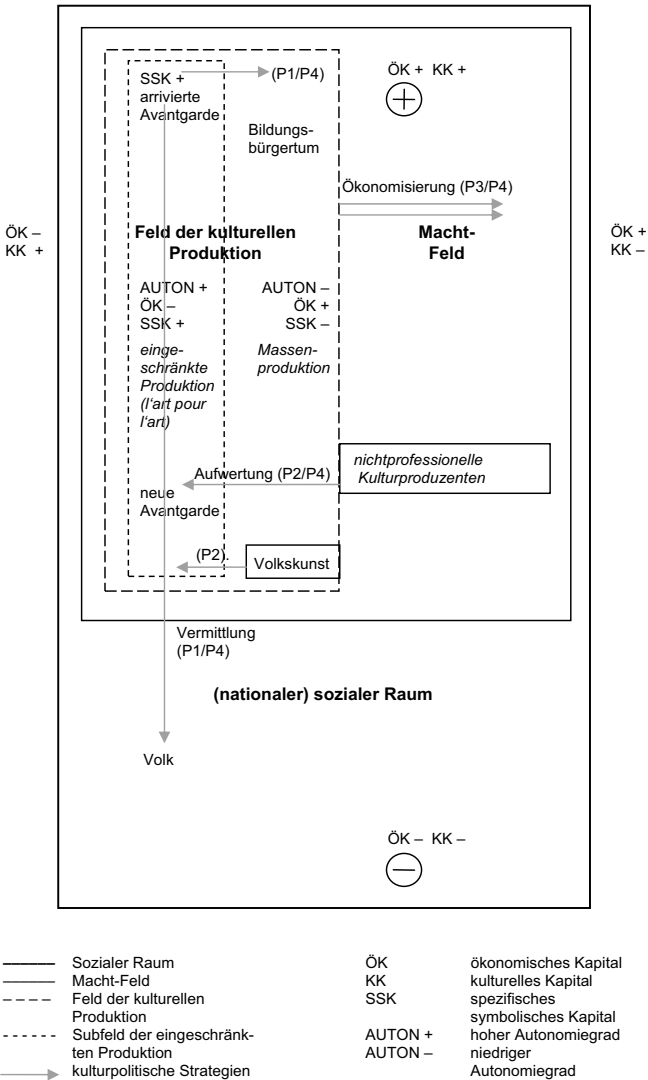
ÖK –
KK +

SSK +
arrivierte
Avantgarde

(P1/P4)

ÖK + KK +

$+$

Bildungs-
bürgertum

Ökonomisierung (P3/P4)

ÖK +
KK –

Feld der kulturellen Produktion

Macht-
Feld

AUTON +
ÖK –
SSK +

AUTON –
ÖK +
SSK –

eingeschränkte Produktion (l'art pour l'art)

Massenproduktion

nichtprofessionelle Kulturproduzenten

Aufwertung (P2/P4)

neue
Avantgarde

(P2)

Volkskunst

Vermittlung
(P1/P4)

(nationaler) sozialer Raum

Volk

ÖK – KK –

$-$

| | |
|---|---|
| | Sozialer Raum |
| | Macht-Feld |
| | Feld der kulturellen Produktion |
| | Subfeld der eingeschränkten Produktion |
| | kulturpolitische Strategien |

| | |
|---|---|
| ÖK | ökonomisches Kapital |
| KK | kulturelles Kapital |
| SSK | spezifisches symbolisches Kapital |
| AUTON + | hoher Autonomiegrad |
| AUTON – | niedriger Autonomiegrad |